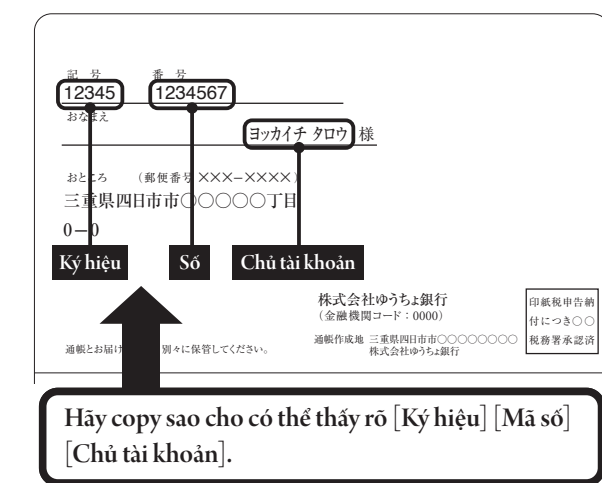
記号
12345

番号
1234567

おなまえ
ヨッカイチ タロウ 様

おところ　（郵便番号 ×××−××××）
三重県四日市市〇〇〇〇〇丁目
0−0

Ký hiệu　Số　Chủ tài khoản

株式会社ゆうちょ銀行
（金融機関コード：0000）

印紙税申告納付につき〇〇税務署承認済

通帳作成地　三重県四日市市〇〇〇〇〇〇〇
株式会社ゆうちょ銀行

通帳とお届け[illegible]別々に保管してください。

Hãy copy sao cho có thể thấy rõ [Ký hiệu] [Mã số] [Chủ tài khoản].